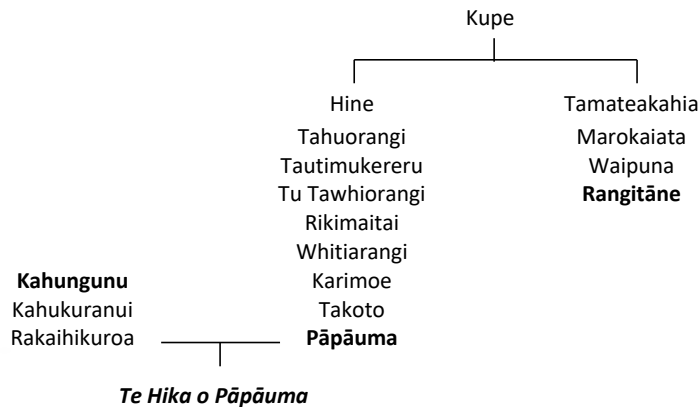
Kupe

Hine
Tahuorangi
Tautimukereru
Tu Tawhiorangi
Rikimaitai
Whitiarangi
Karimoe
Takoto
**Pāpāuma**

Tamateakahia
Marokaiata
Waipuna
**Rangitāne**

**Kahungunu**
Kahukuranui
Rakaihikuroa

***Te Hika o Pāpāuma***